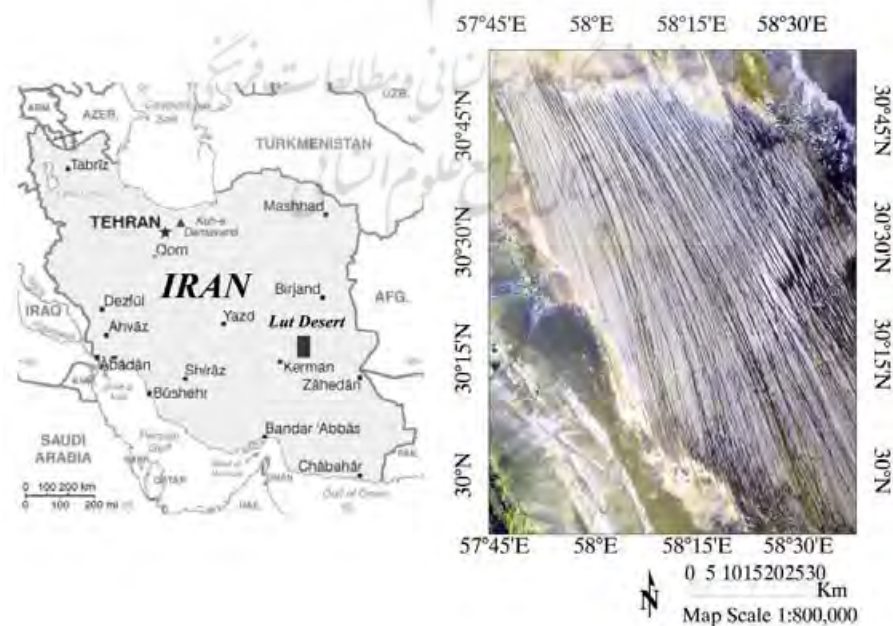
ARM.
AZER.
Caspian Sea
UZB.
TURKMENISTAN
Tabriz
Mashhad
TEHRAN
Kuh-e Damavand
Qom
IRAN
Birjand
AFG.
IRAQ
Dezfūl
Ahvāz
Yazd
Lut Desert
Ābādān
Shīrāz
Kerman
Zāhedān
KUW.
Būshehr
SAUDI ARABIA
Bandar 'Abbās
Persian Gulf
BAH.
QATAR
Strait of Hormuz
Chābahār
U.A.E.
OMAN
PAK.
Gulf of Oman
0 100 200 km
0 100 200 mi

57°45'E 58°E 58°15'E 58°30'E
30°45'N
30°30'N
30°15'N
30°N
30°45'N
30°30'N
30°15'N
30°N
57°45'E 58°E 58°15'E 58°30'E
N
0 5 10 15 20 25 30
Km
Map Scale 1:800,000